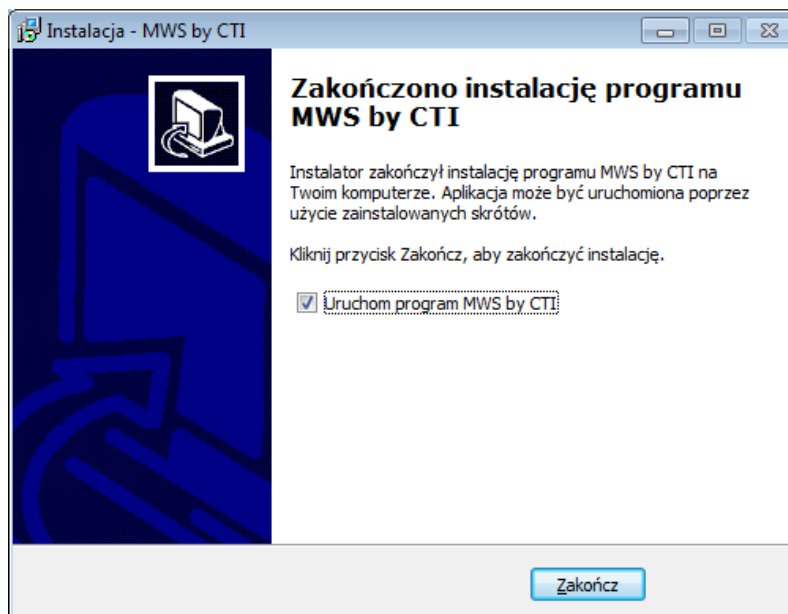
Instalacja - MWS by CTI

Zakończono instalację programu MWS by CTI

Instalator zakończył instalację programu MWS by CTI na Twoim komputerze. Aplikacja może być uruchomiona poprzez użycie zainstalowanych skrótów.

Kliknij przycisk Zakończ, aby zakończyć instalację.

Uruchom program MWS by CTI

Zakończ